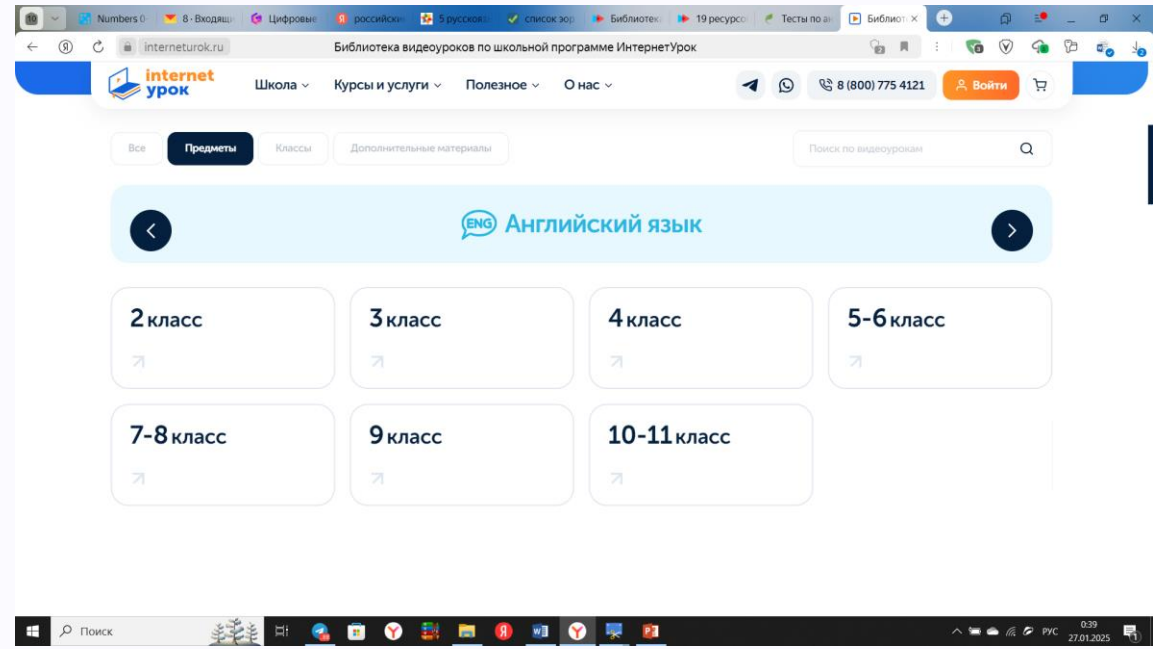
Numbers 0 | 8 · Входящ | Цифровые | российск | 5 русско | список зор | Библиотек | 19 ресурсо | Тесты по а | Библиот ×

interneturok.ru Библиотека видеоуроков по школьной программе ИнтернетУрок

internet урок Школа Курсы и услуги Полезное О нас 8 (800) 775 4121 Войти

Все Предметы Классы Дополнительные материалы Поиск по видеоурокам

ENG Английский язык

2 класс

3 класс

4 класс

5-6 класс

7-8 класс

9 класс

10-11 класс

Поиск

РУС 0:39 27.01.2025